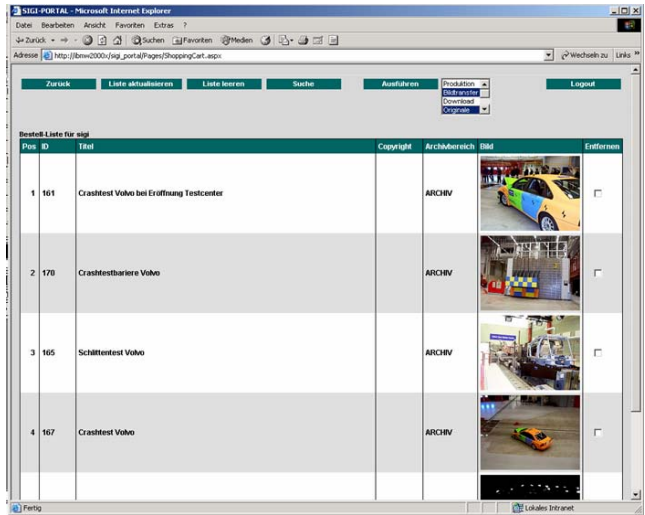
SIGI-PORTAL - Microsoft Internet Explorer

Datei Bearbeiten Ansicht Favoriten Extras ?

Zurück Suchen Favoriten Medien

Adresse http://lbnw2000x/sigi_portal/Pages/ShoppingCart.aspx

Wechseln zu Links »

Zurück Liste aktualisieren Liste leeren Suche Ausführen Logout

Produktion
Bildtransfer
Download
Originale

Bestell-Liste für sigi

| Pos | ID | Titel | Copyright | Archivbereich | Bild | Entfernen |
|---|---|---|---|---|---|---|
| 1 | 161 | Crashtest Volvo bei Eröffnung Testcenter | | ARCHIV | | |
| 2 | 170 | Crashtestbariere Volvo | | ARCHIV | | |
| 3 | 165 | Schlittentest Volvo | | ARCHIV | | |
| 4 | 167 | Crashtest Volvo | | ARCHIV | | |

Fertig

Lokales Intranet